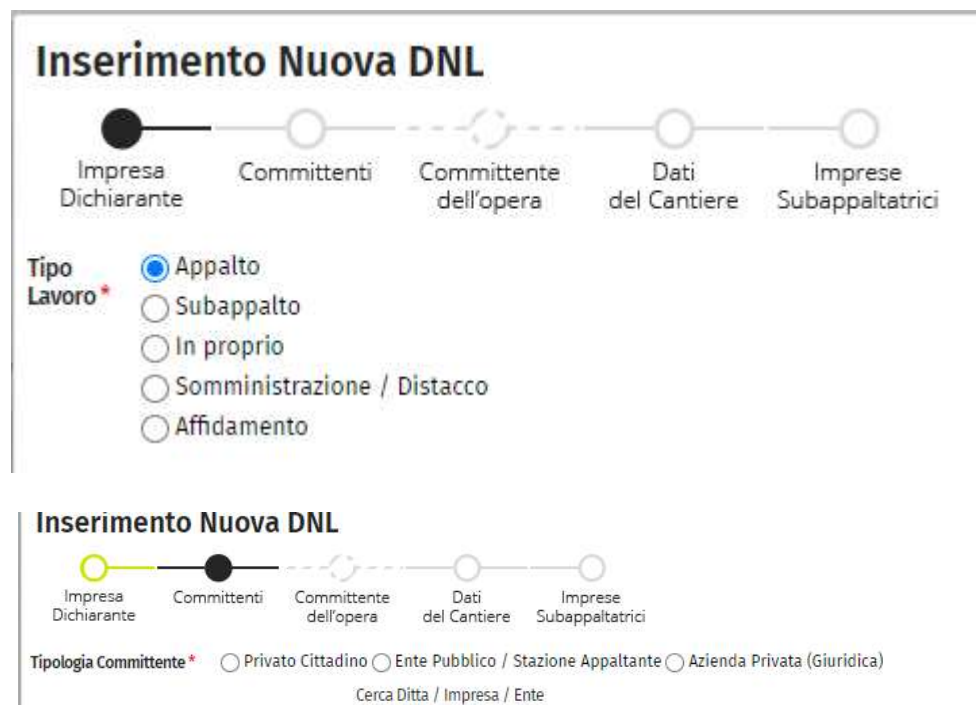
Inserimento Nuova DNL

Impresa Dichiarante
Committenti
Committente dell'opera
Dati del Cantiere
Imprese Subappaltatrici

Tipo Lavoro*
Appalto
Subappalto
In proprio
Somministrazione / Distacco
Affidamento

Inserimento Nuova DNL

Impresa Dichiarante
Committenti
Committente dell'opera
Dati del Cantiere
Imprese Subappaltatrici

Tipologia Committente* Privato Cittadino Ente Pubblico / Stazione Appaltante Azienda Privata (Giuridica)

Cerca Ditta / Impresa / Ente